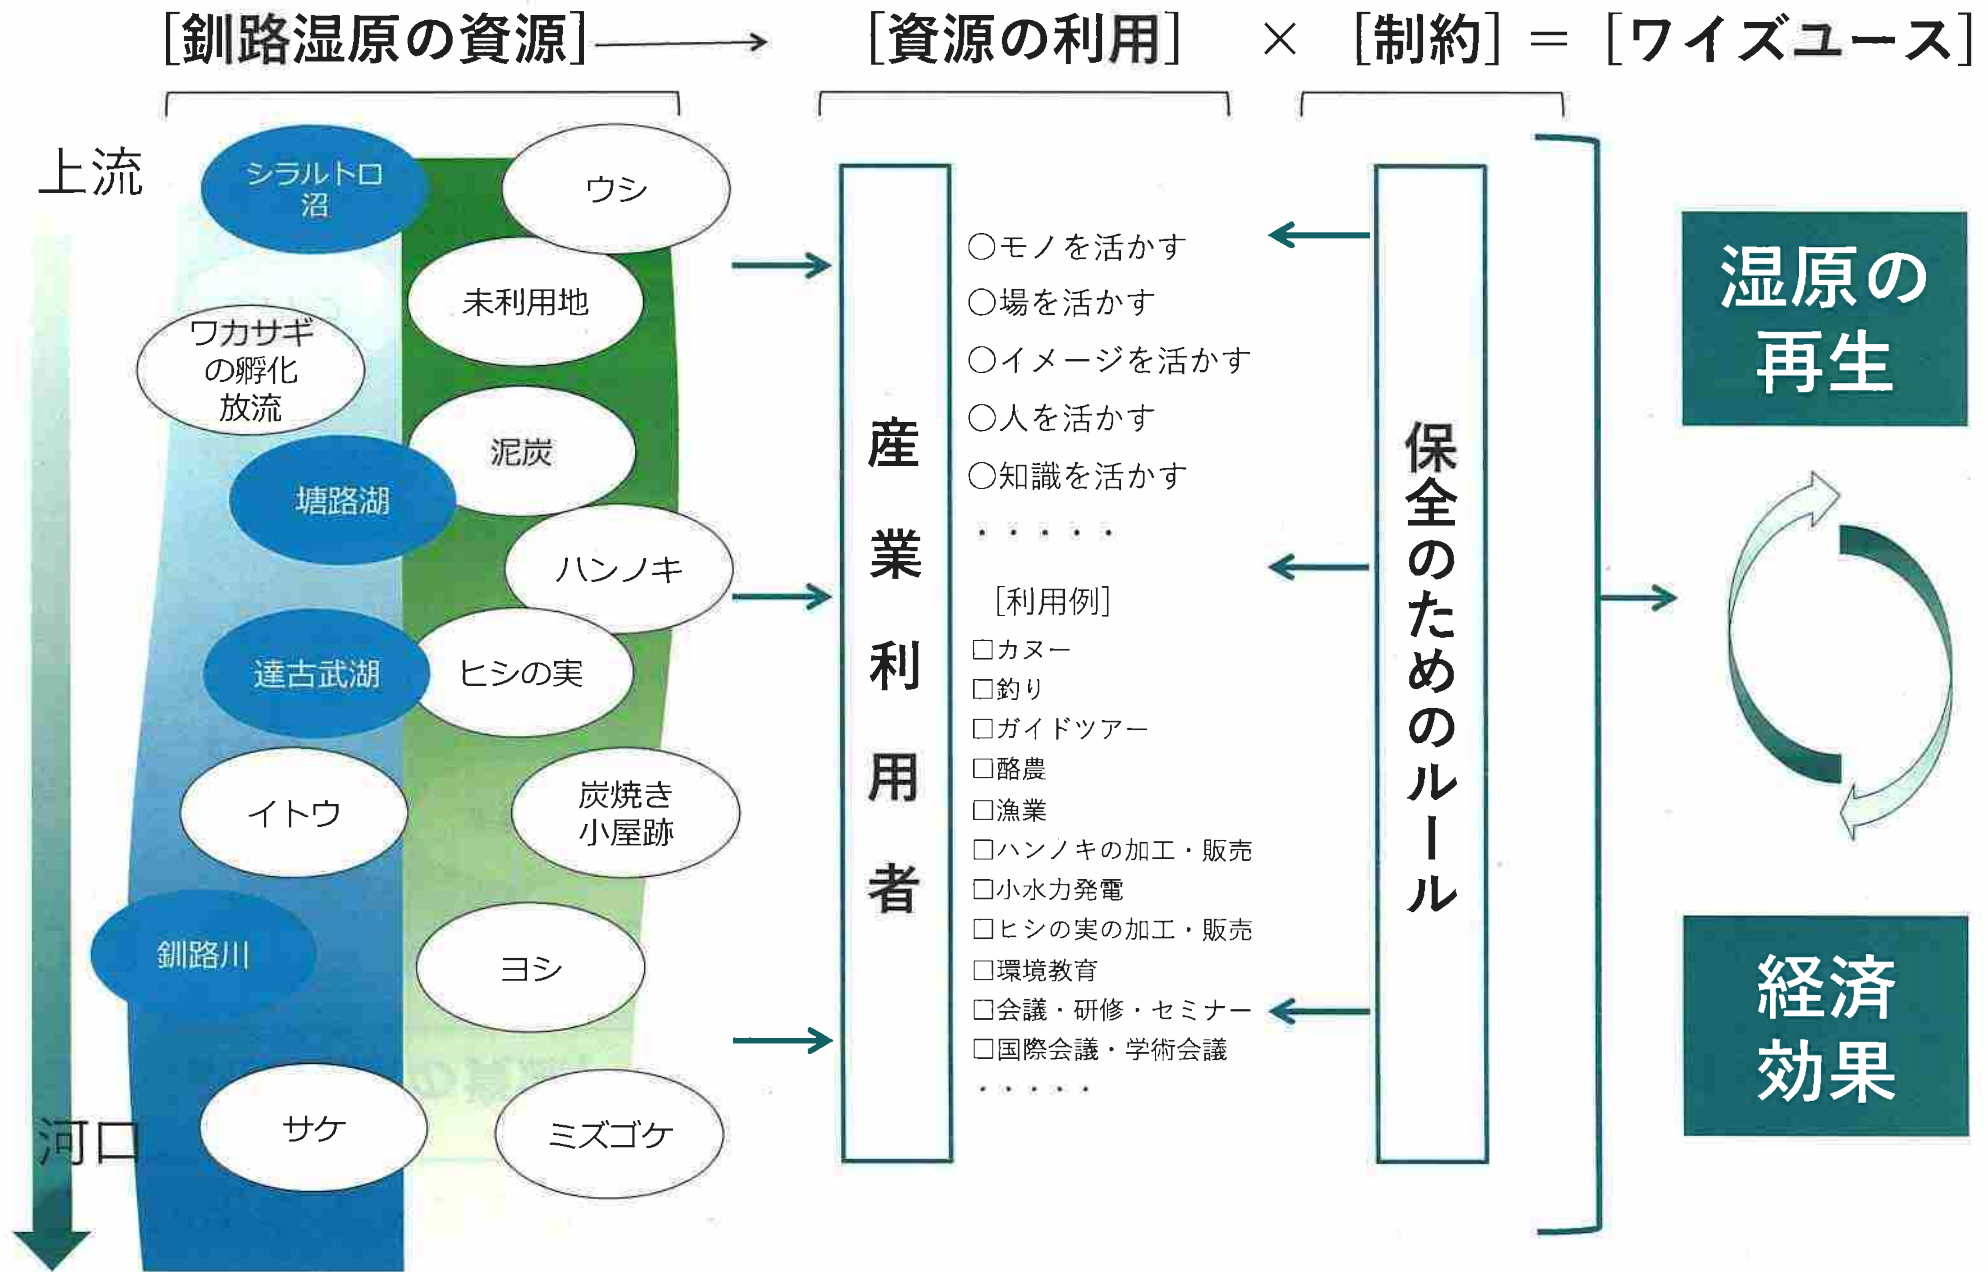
[釧路湿原の資源] [資源の利用] × [制約] = [ワイズユース]

上流

シラルトロ沼

ウシ

未利用地

ワカサギの孵化放流

泥炭

塘路湖

ハンノキ

達古武湖

ヒシの実

イトウ

炭焼き小屋跡

釧路川

ヨシ

サケ

ミズゴケ

河口

産業利用者

○モノを活かす
○場を活かす
○イメージを活かす
○人を活かす
○知識を活かす
・・・・・

[利用例]
□カヌー
□釣り
□ガイドツアー
□酪農
□漁業
□ハンノキの加工・販売
□小水力発電
□ヒシの実の加工・販売
□環境教育
□会議・研修・セミナー
□国際会議・学術会議
・・・・・

保全のためのルール

湿原の再生

経済効果